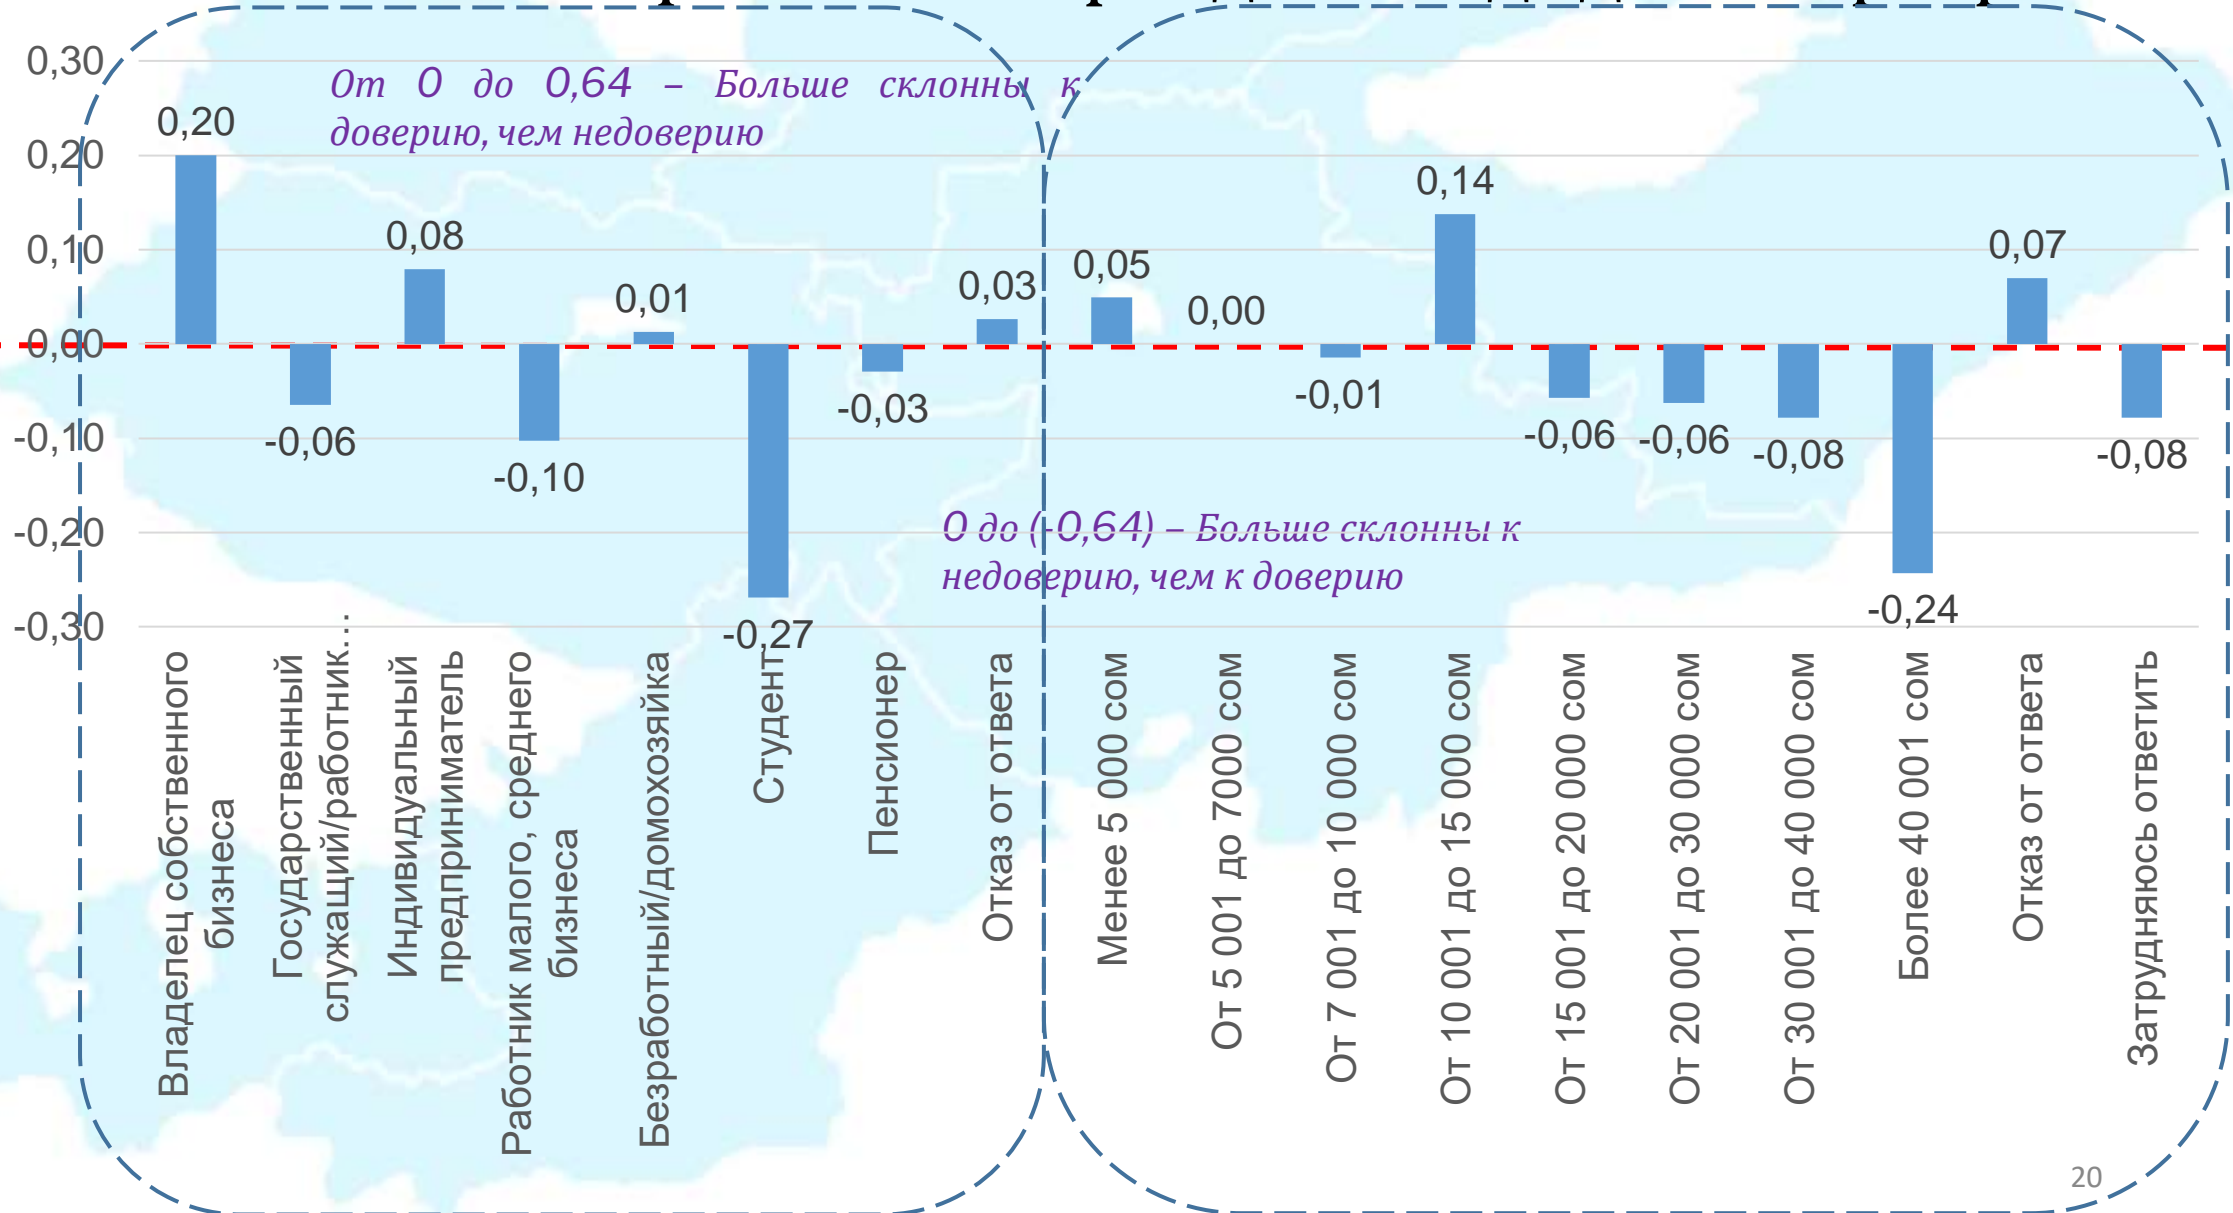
0,30
0,20
0,10
0,00
-0,10
-0,20
-0,30

От 0 до 0,64 – Больше склонны к доверию, чем недоверию

0 до (-0,64) – Больше склонны к недоверию, чем к доверию

0,20
-0,06
0,08
-0,10
0,01
-0,27
-0,03
0,03
0,05
0,00
-0,01
0,14
-0,06
-0,06
-0,08
-0,24
0,07
-0,08

Владелец собственного бизнеса
Государственный служащий/работник...
Индивидуальный предприниматель
Работник малого, среднего бизнеса
Безработный/домохозяйка
Студент
Пенсионер
Отказ от ответа
Менее 5 000 сом
От 5 001 до 7000 сом
От 7 001 до 10 000 сом
От 10 001 до 15 000 сом
От 15 001 до 20 000 сом
От 20 001 до 30 000 сом
От 30 001 до 40 000 сом
Более 40 001 сом
Отказ от ответа
Затрудняюсь ответить

20